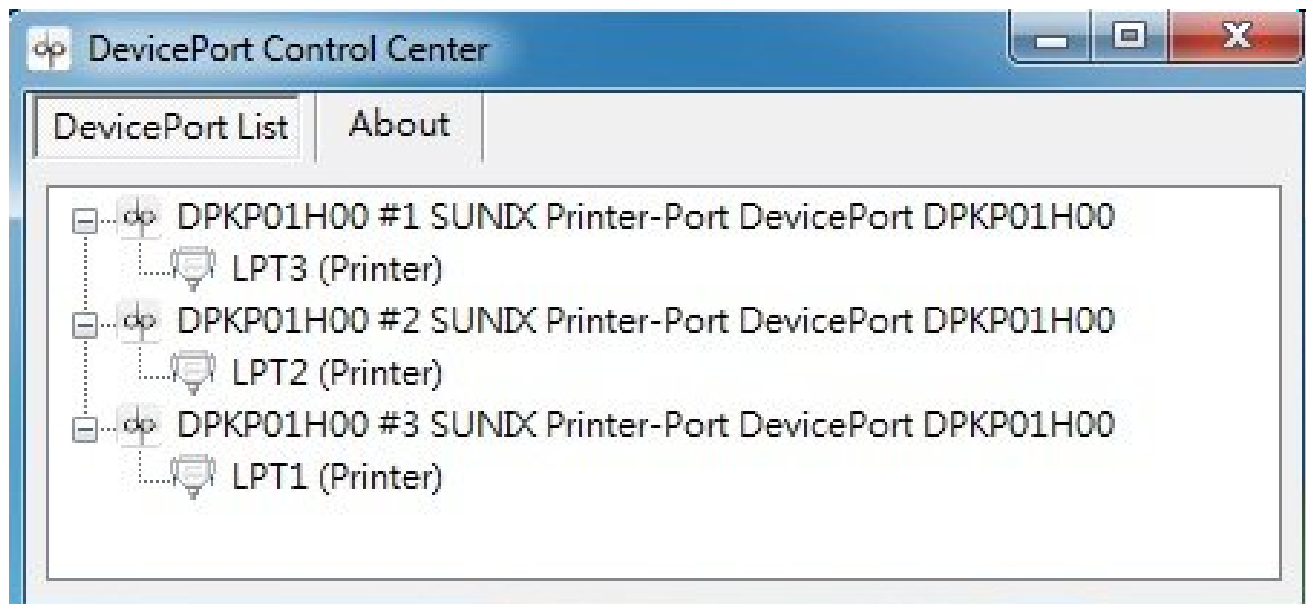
DevicePort Control Center

DevicePort List
About

DPKP01H00 #1 SUNIX Printer-Port DevicePort DPKP01H00
LPT3 (Printer)
DPKP01H00 #2 SUNIX Printer-Port DevicePort DPKP01H00
LPT2 (Printer)
DPKP01H00 #3 SUNIX Printer-Port DevicePort DPKP01H00
LPT1 (Printer)